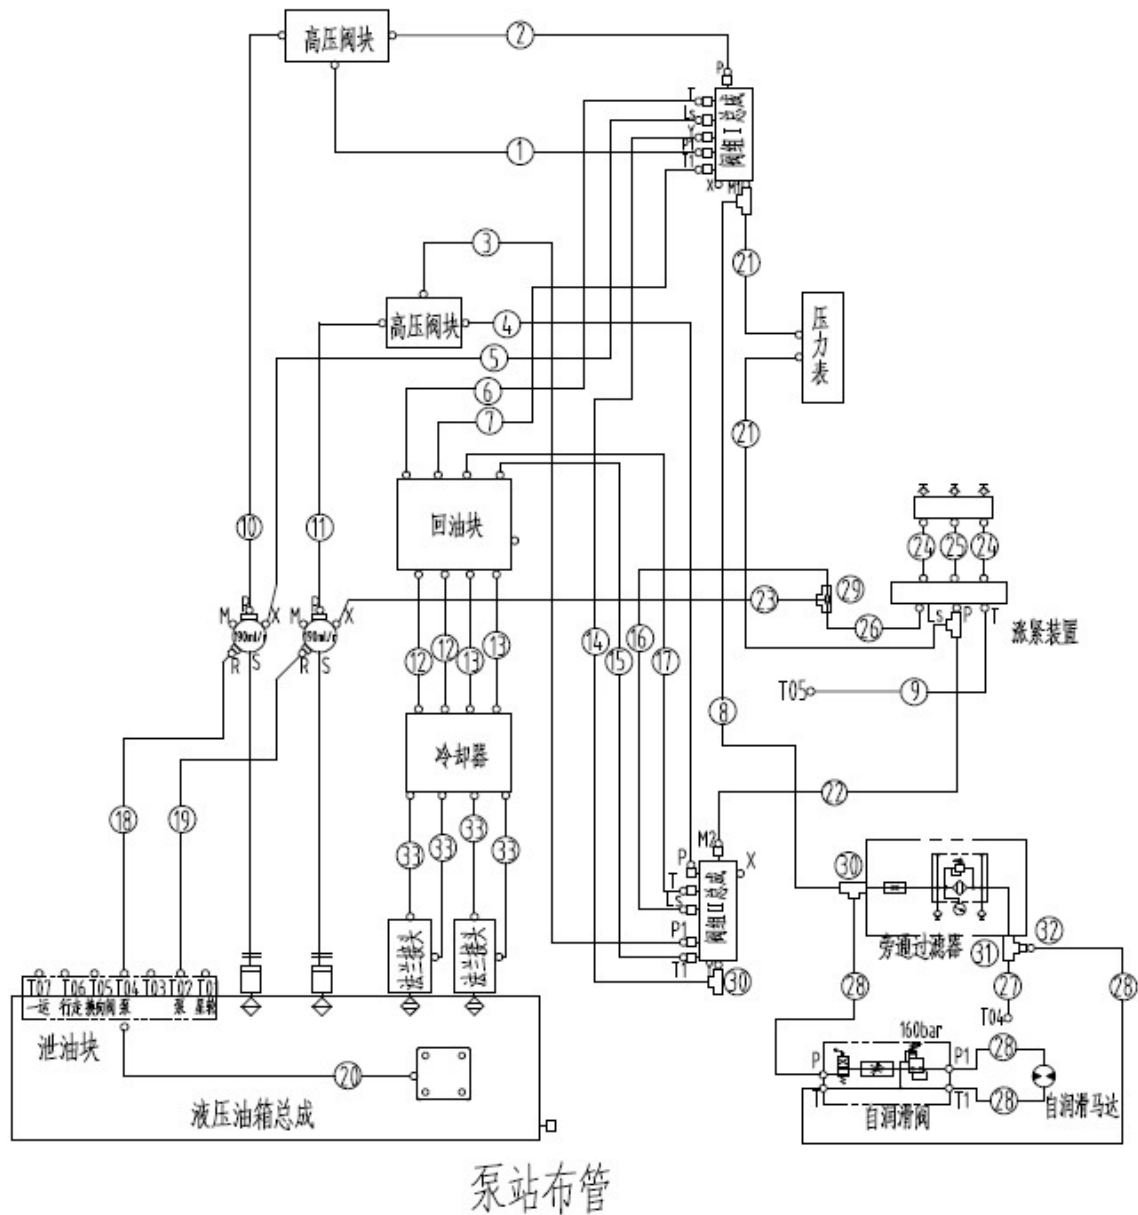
高压阀块
2
P
T
Ls
Y
P1
T1
X
M1
阀组Ⅰ总成
1
3
21
高压阀块
4
压力表
5
6
7
21
回油块
10
11
24
25
24
M
P
X
M
P
X
190ml/r
190ml/r
R
S
R
S
23
29
26
S
P
T
涨紧装置
12
12
13
13
14
16
15
17
T05
9
8
冷却器
18
19
22
33
33
33
33
M2
P
X
T
Ls
30
P1
阀组Ⅱ总成
T1
30
旁通过滤器
31
32
27
28
28
T04
T07
T06
T05
T04
T03
T02
T01
一运
行走
换向阀
泵
泵
柔带
法兰接头
法兰接头
泄油块
20
液压油箱总成
160bar
P
P1
28
T
T1
28
自润滑阀
自润滑马达
泵站布管